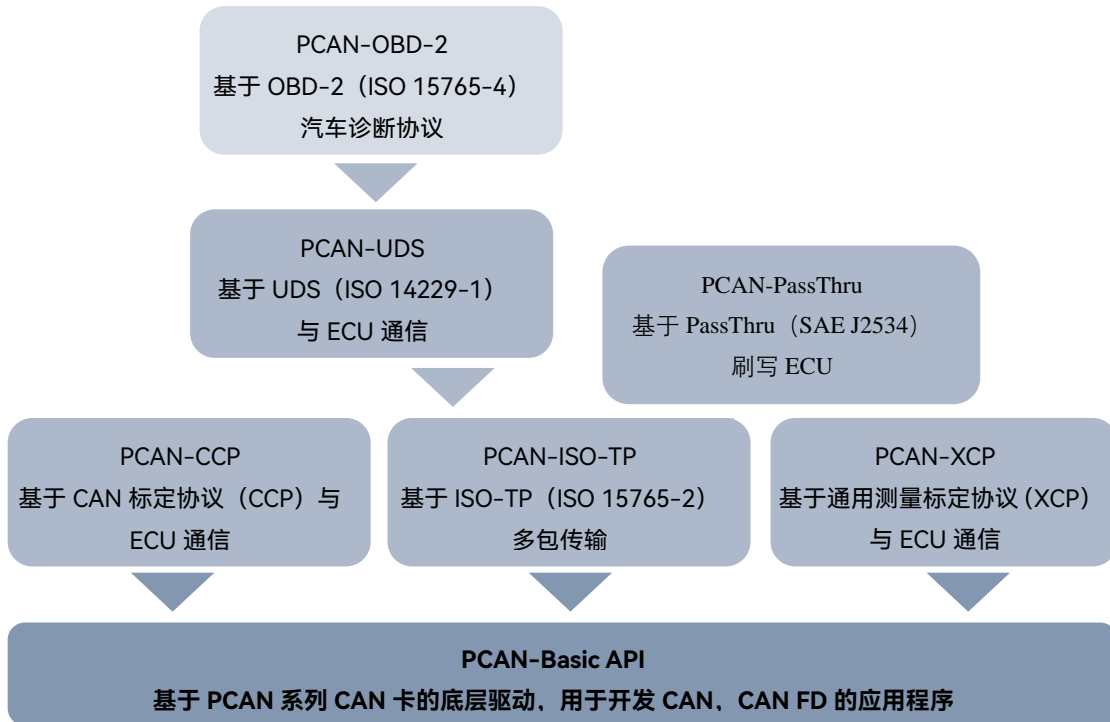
PCAN-OBD-2
基于 OBD-2（ISO 15765-4）
汽车诊断协议

PCAN-UDS
基于 UDS（ISO 14229-1）
与 ECU 通信

PCAN-PassThru
基于 PassThru（SAE J2534）
刷写 ECU

PCAN-CCP
基于 CAN 标定协议（CCP）与
ECU 通信

PCAN-ISO-TP
基于 ISO-TP（ISO 15765-2）
多包传输

PCAN-XCP
基于通用测量标定协议（XCP）
与 ECU 通信

PCAN-Basic API
基于 PCAN 系列 CAN 卡的底层驱动，用于开发 CAN、CAN FD 的应用程序